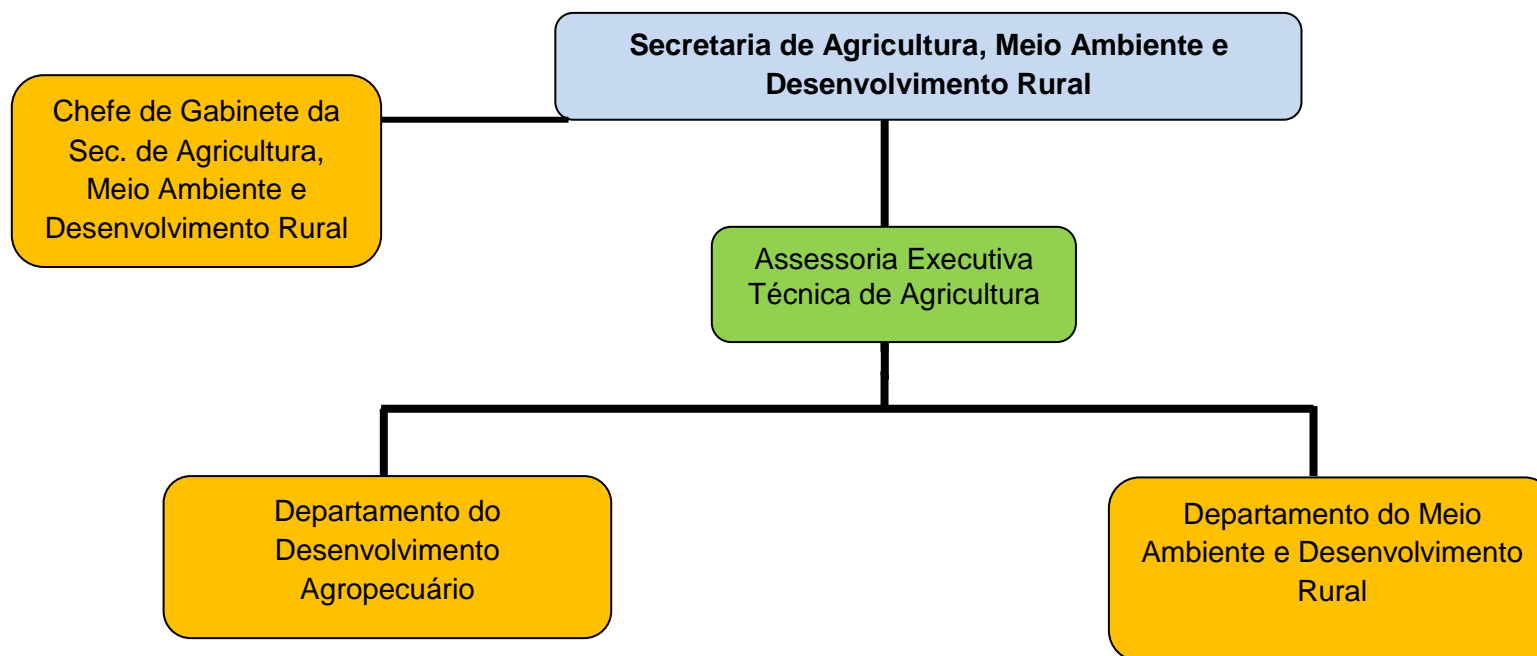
Secretaria de Agricultura, Meio Ambiente e Desenvolvimento Rural

Chefe de Gabinete da Sec. de Agricultura, Meio Ambiente e Desenvolvimento Rural

Assessoria Executiva Técnica de Agricultura

Departamento do Desenvolvimento Agropecuário

Departamento do Meio Ambiente e Desenvolvimento Rural